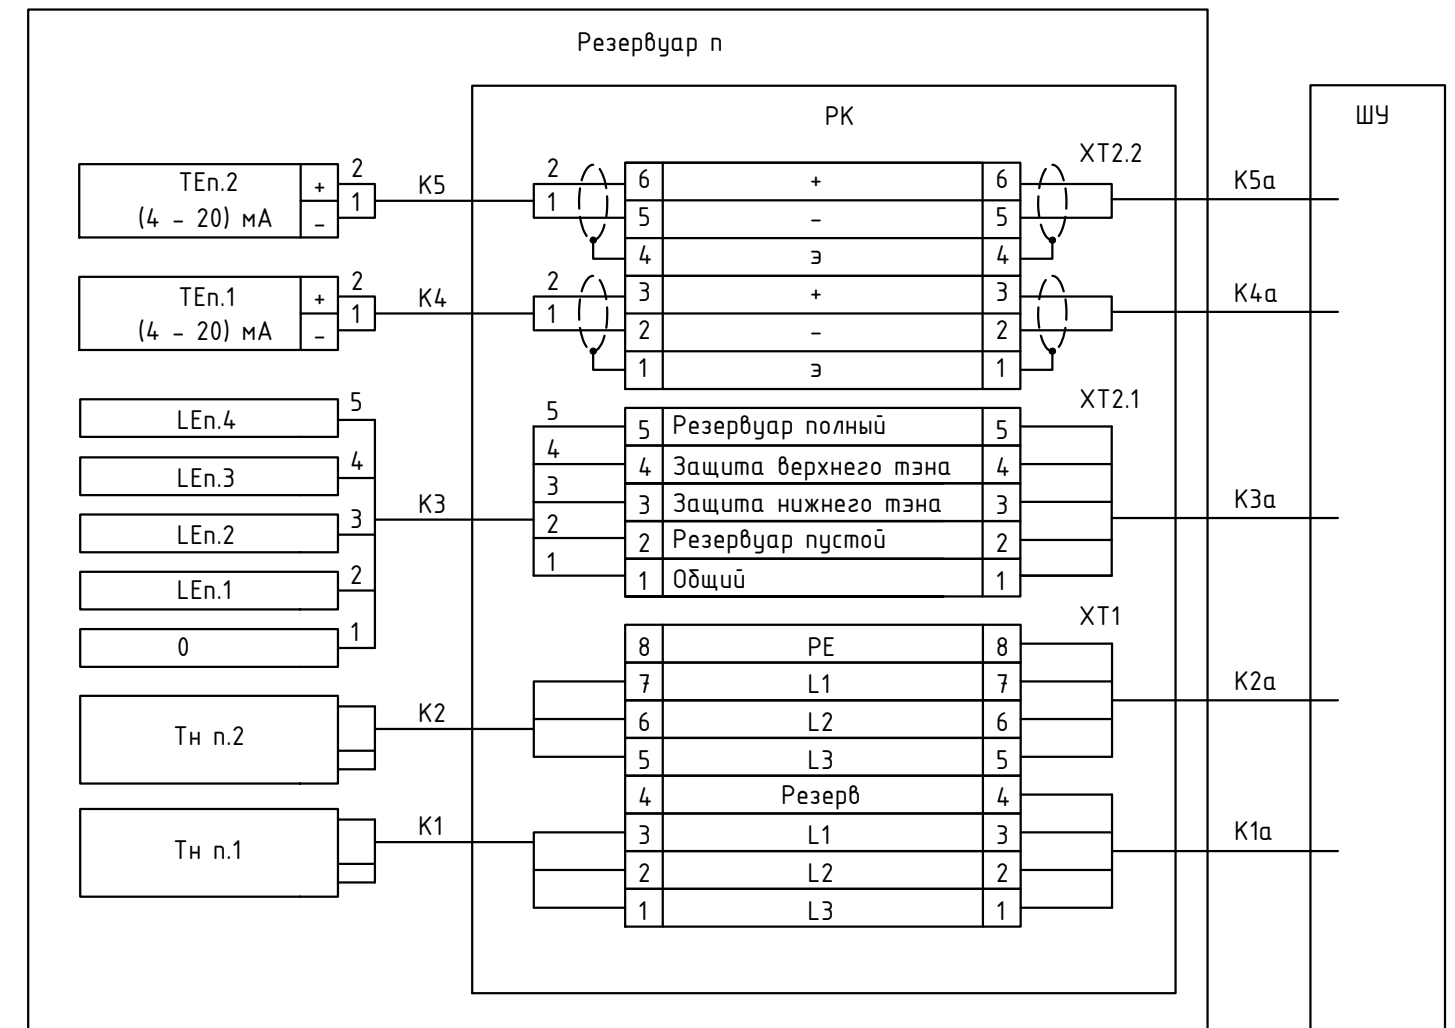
Резервуар n

РК

ШУ

XT2.2

TEn.2
(4 – 20) мА
+
–
2
1
K5
2
1
6 + 6
5 – 5
4 э 4
K5a

TEn.1
(4 – 20) мА
+
–
2
1
K4
2
1
3 + 3
2 – 2
1 э 1
K4a

XT2.1

LEn.4
5
LEn.3
4
LEn.2
3
LEn.1
2
0
1
K3
5
4
3
2
1

| 5 | Резервуар полный | 5 |
|---|---|---|
| 4 | Защита верхнего тэна | 4 |
| 3 | Защита нижнего тэна | 3 |
| 2 | Резервуар пустой | 2 |
| 1 | Общий | 1 |

K3a

XT1

| 8 | PE | 8 |
|---|---|---|
| 7 | L1 | 7 |
| 6 | L2 | 6 |
| 5 | L3 | 5 |
| 4 | Резерв | 4 |
| 3 | L1 | 3 |
| 2 | L2 | 2 |
| 1 | L3 | 1 |

Тн п.2
K2
K2a

Тн п.1
K1
K1a